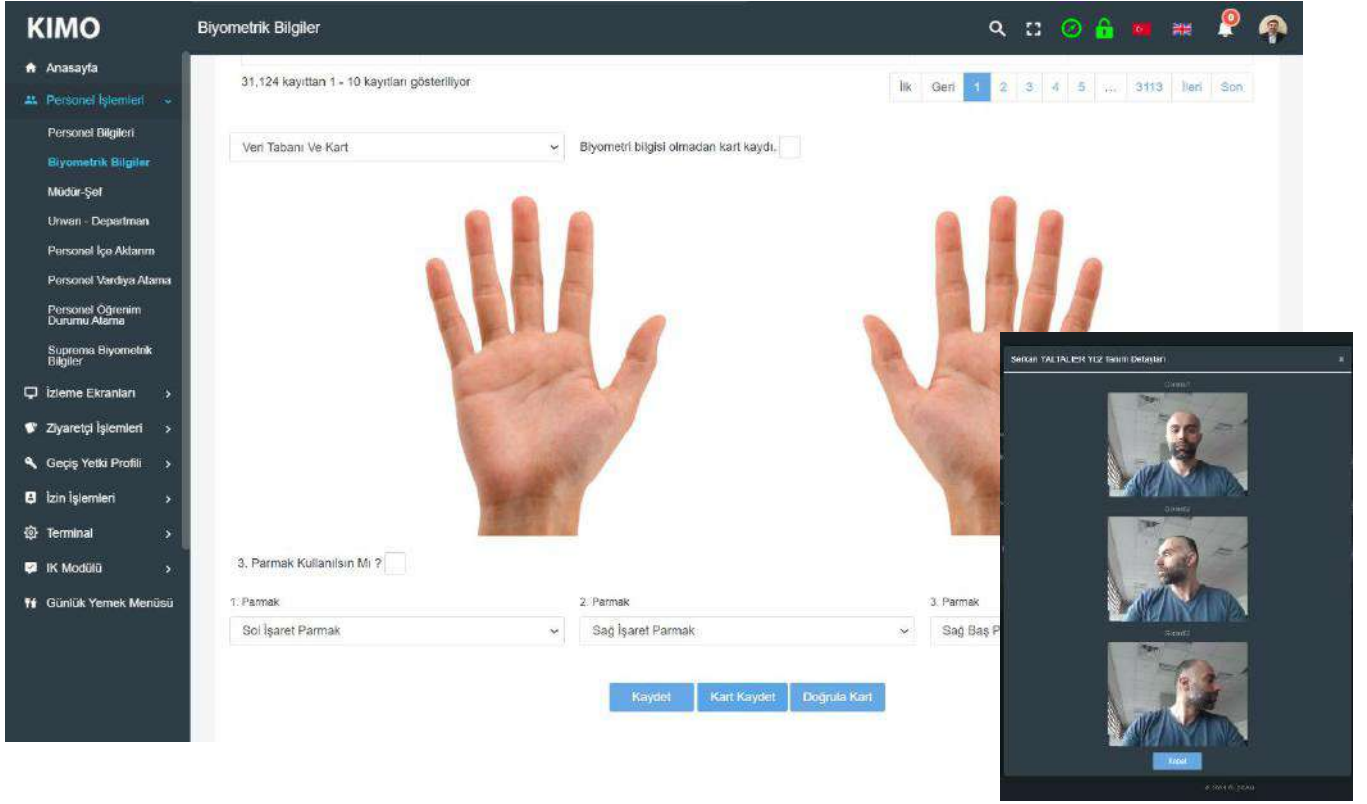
KIMO

Biyometrik Bilgiler

0

Anasayfa
Personel İşlemleri
Personel Bilgileri
Biyometrik Bilgiler
Müdür-Şef
Unvan - Departman
Personel İçe Aktarım
Personel Vardiya Atama
Personel Öğrenim Durumu Atama
Suprema Biyometrik Bilgiler
İzleme Ekranları
Ziyaretçi İşlemleri
Geçiş Yetki Profili
İzin İşlemleri
Terminal
IK Modülü
Günlük Yemek Menüsü

31,124 kayıttan 1 - 10 kayıtları gösteriliyor

| İlk | Geri | 1 | 2 | 3 | 4 | 5 | ... | 3113 | İleri | Son |
|---|---|---|---|---|---|---|---|---|---|---|

Veri Tabanı Ve Kart

Biyometri bilgisi olmadan kart kaydı.

3. Parmak Kullanılsın Mı ?

1. Parmak
Sol İşaret Parmak

2. Parmak
Sağ İşaret Parmak

3. Parmak
Sağ Baş P

Kaydet
Kart Kaydet
Doğrula Kart

Serkan YALTALER Yüz Tanım Detayları
x
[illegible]
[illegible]
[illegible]
Kapat
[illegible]